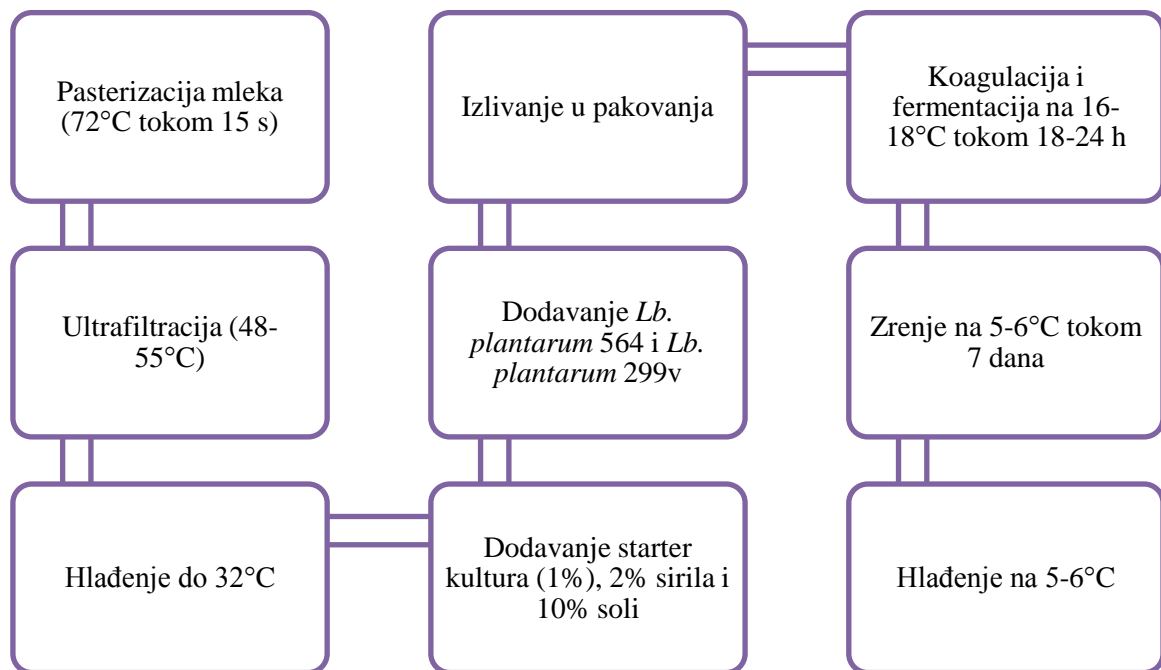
Pasterizacija mleka (72°C tokom 15 s)

Ultrafiltracija (48-55°C)

Hlađenje do 32°C

Dodavanje starter kultura (1%), 2% sirila i 10% soli

Dodavanje *Lb. plantarum* 564 i *Lb. plantarum* 299v

Izlivanje u pakovanja

Koagulacija i fermentacija na 16-18°C tokom 18-24 h

Zrenje na 5-6°C tokom 7 dana

Hlađenje na 5-6°C